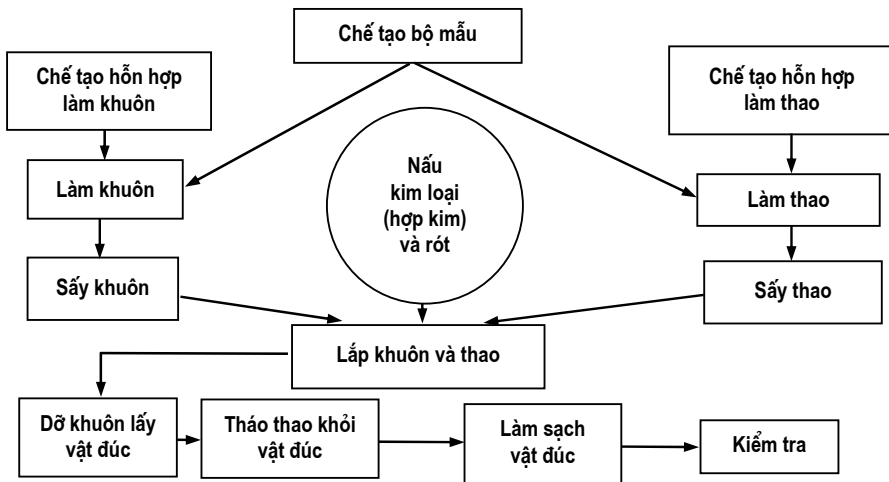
Chế tạo bộ mẫu

Chế tạo hỗn hợp làm khuôn

Chế tạo hỗn hợp làm thao

Làm khuôn

Nấu kim loại (hợp kim) và rót

Làm thao

Sấy khuôn

Sấy thao

Lắp khuôn và thao

Dỡ khuôn lấy vật đúc

Tháo thao khỏi vật đúc

Làm sạch vật đúc

Kiểm tra